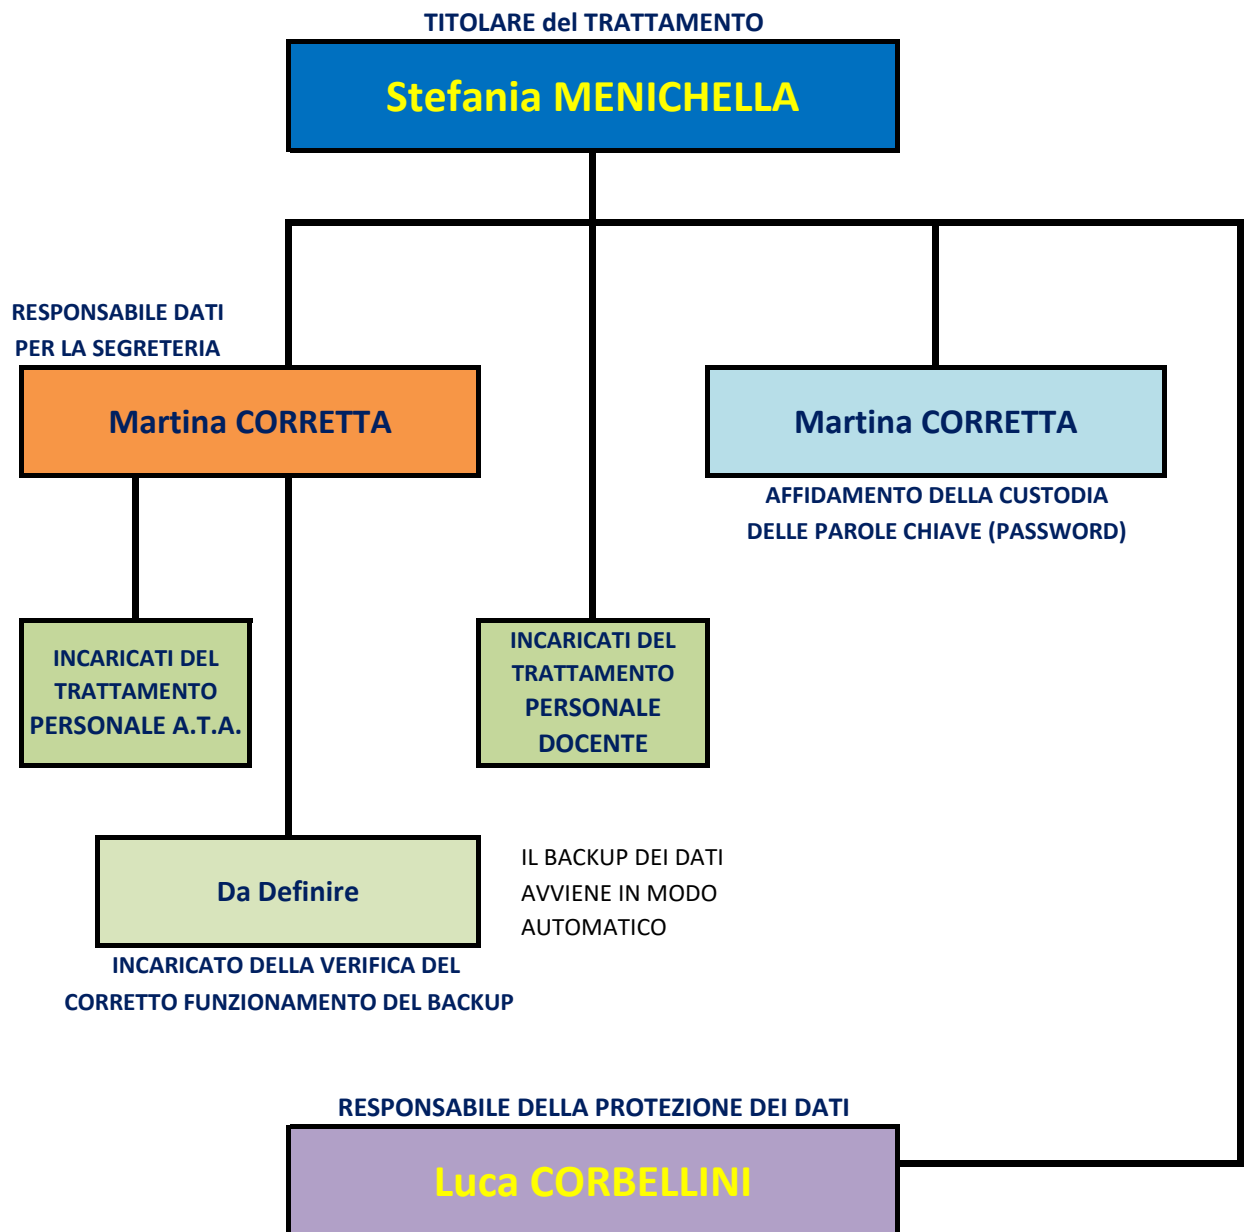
TITOLARE del TRATTAMENTO

Stefania MENICHELLA

RESPONSABILE DATI PER LA SEGRETERIA

Martina CORRETTA

Martina CORRETTA

AFFIDAMENTO DELLA CUSTODIA DELLE PAROLE CHIAVE (PASSWORD)

INCARICATI DEL TRATTAMENTO PERSONALE A.T.A.

INCARICATI DEL TRATTAMENTO PERSONALE DOCENTE

Da Definire

IL BACKUP DEI DATI AVVIENE IN MODO AUTOMATICO

INCARICATO DELLA VERIFICA DEL CORRETTO FUNZIONAMENTO DEL BACKUP

RESPONSABILE DELLA PROTEZIONE DEI DATI

Luca CORBELLINI